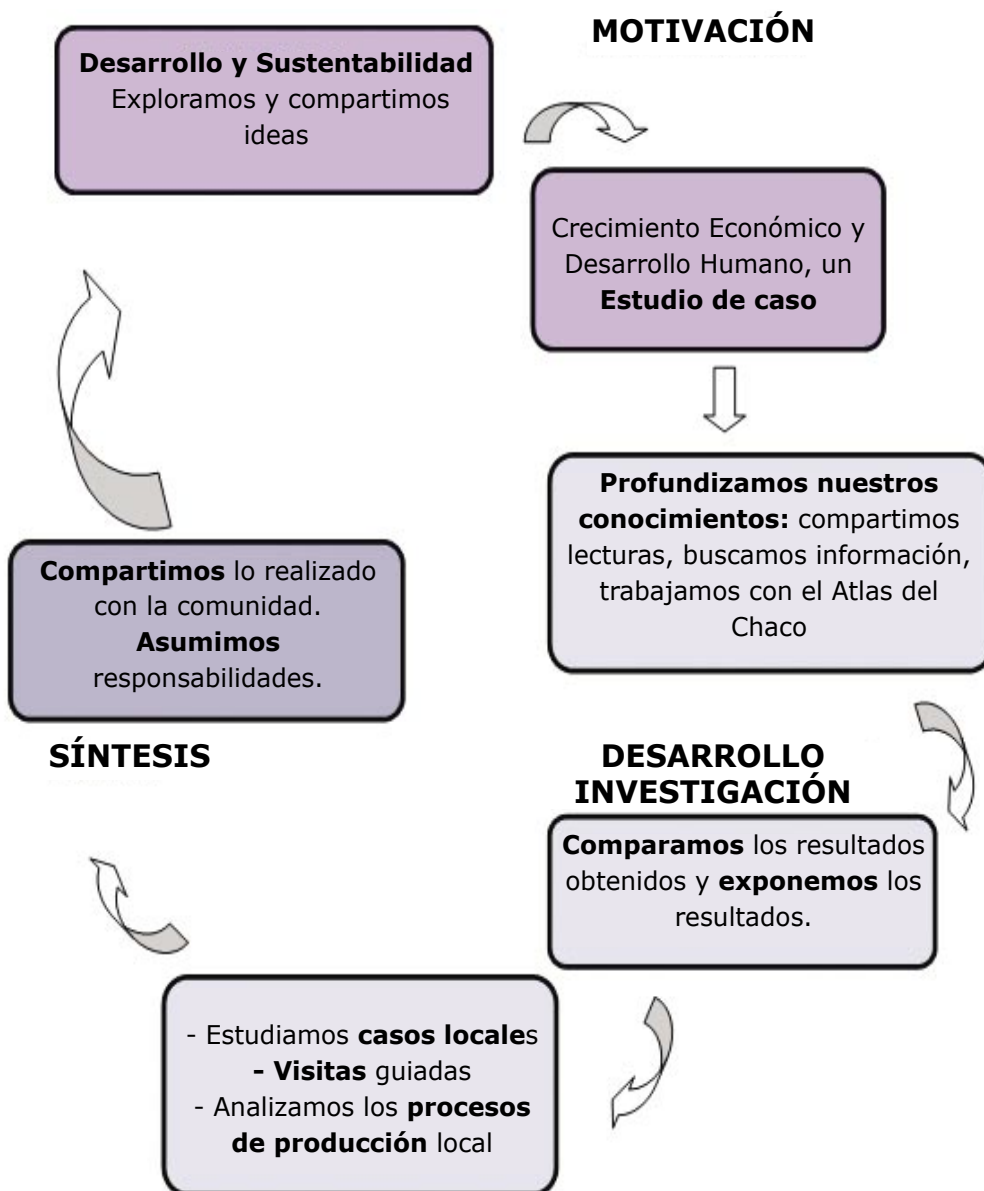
MOTIVACIÓN

Desarrollo y Sustentabilidad
Exploramos y compartimos ideas

Crecimiento Económico y Desarrollo Humano, un Estudio de caso

Profundizamos nuestros conocimientos: compartimos lecturas, buscamos información, trabajamos con el Atlas del Chaco

DESARROLLO
INVESTIGACIÓN

Comparamos los resultados obtenidos y exponemos los resultados.

- Estudiamos casos locales
- Visitas guiadas
- Analizamos los procesos de producción local

SÍNTESIS

Compartimos lo realizado con la comunidad.
Asumimos responsabilidades.